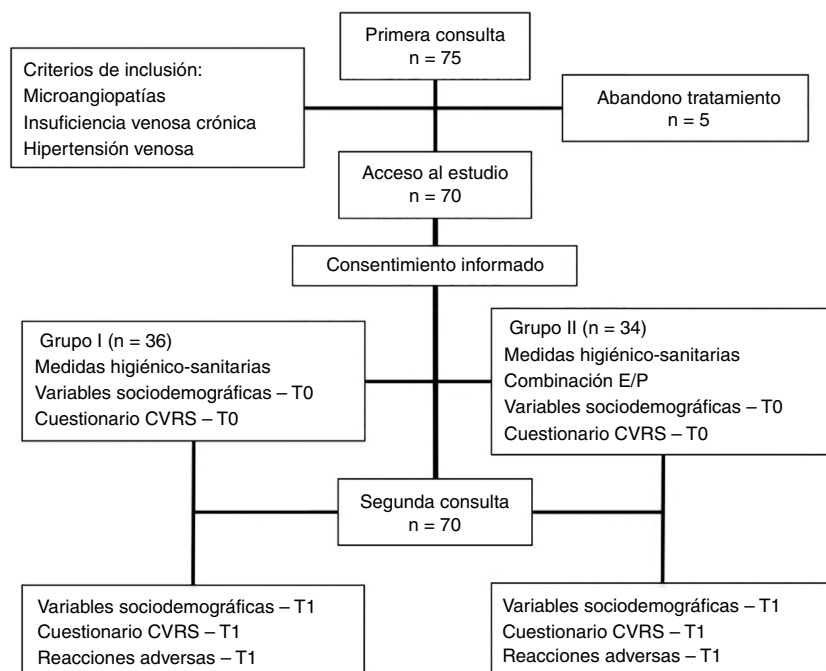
Primera consulta
n = 75

Criterios de inclusión:
Microangiopatías
Insuficiencia venosa crónica
Hipertensión venosa

Abandono tratamiento
n = 5

Acceso al estudio
n = 70

Consentimiento informado

Grupo I (n = 36)
Medidas higiénico-sanitarias
Variables sociodemográficas – T0
Cuestionario CVRS – T0

Grupo II (n = 34)
Medidas higiénico-sanitarias
Combinación E/P
Variables sociodemográficas – T0
Cuestionario CVRS – T0

Segunda consulta
n = 70

Variables sociodemográficas – T1
Cuestionario CVRS – T1
Reacciones adversas – T1

Variables sociodemográficas – T1
Cuestionario CVRS – T1
Reacciones adversas – T1